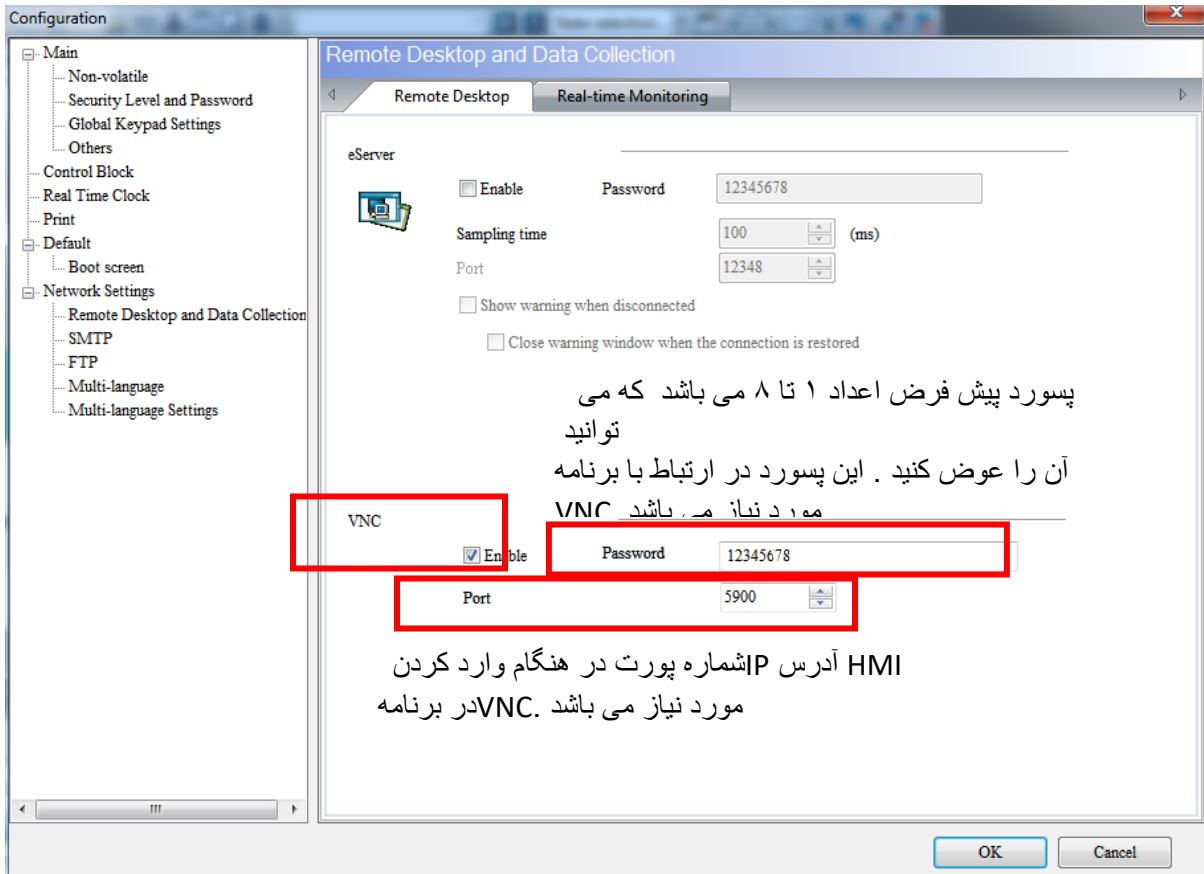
Configuration

Main
Non-volatile
Security Level and Password
Global Keypad Settings
Others
Control Block
Real Time Clock
Print
Default
Boot screen
Network Settings
Remote Desktop and Data Collection
SMTP
FTP
Multi-language
Multi-language Settings

Remote Desktop and Data Collection

Remote Desktop | Real-time Monitoring

eServer

Enable Password 12345678

Sampling time 100 (ms)

Port 12348

Show warning when disconnected

Close warning window when the connection is restored

پسورد پیش فرض اعداد ۱ تا ۸ می باشد که می توانید
آن را عوض کنید . این پسورد در ارتباط با برنامه
مورد نیاز می باشد VNC

VNC

Enable Password 12345678

Port 5900

HMI آدرس IPشماره پورت در هنگام وارد کردن
مورد نیاز می باشد .VNCدر برنامه

OK Cancel